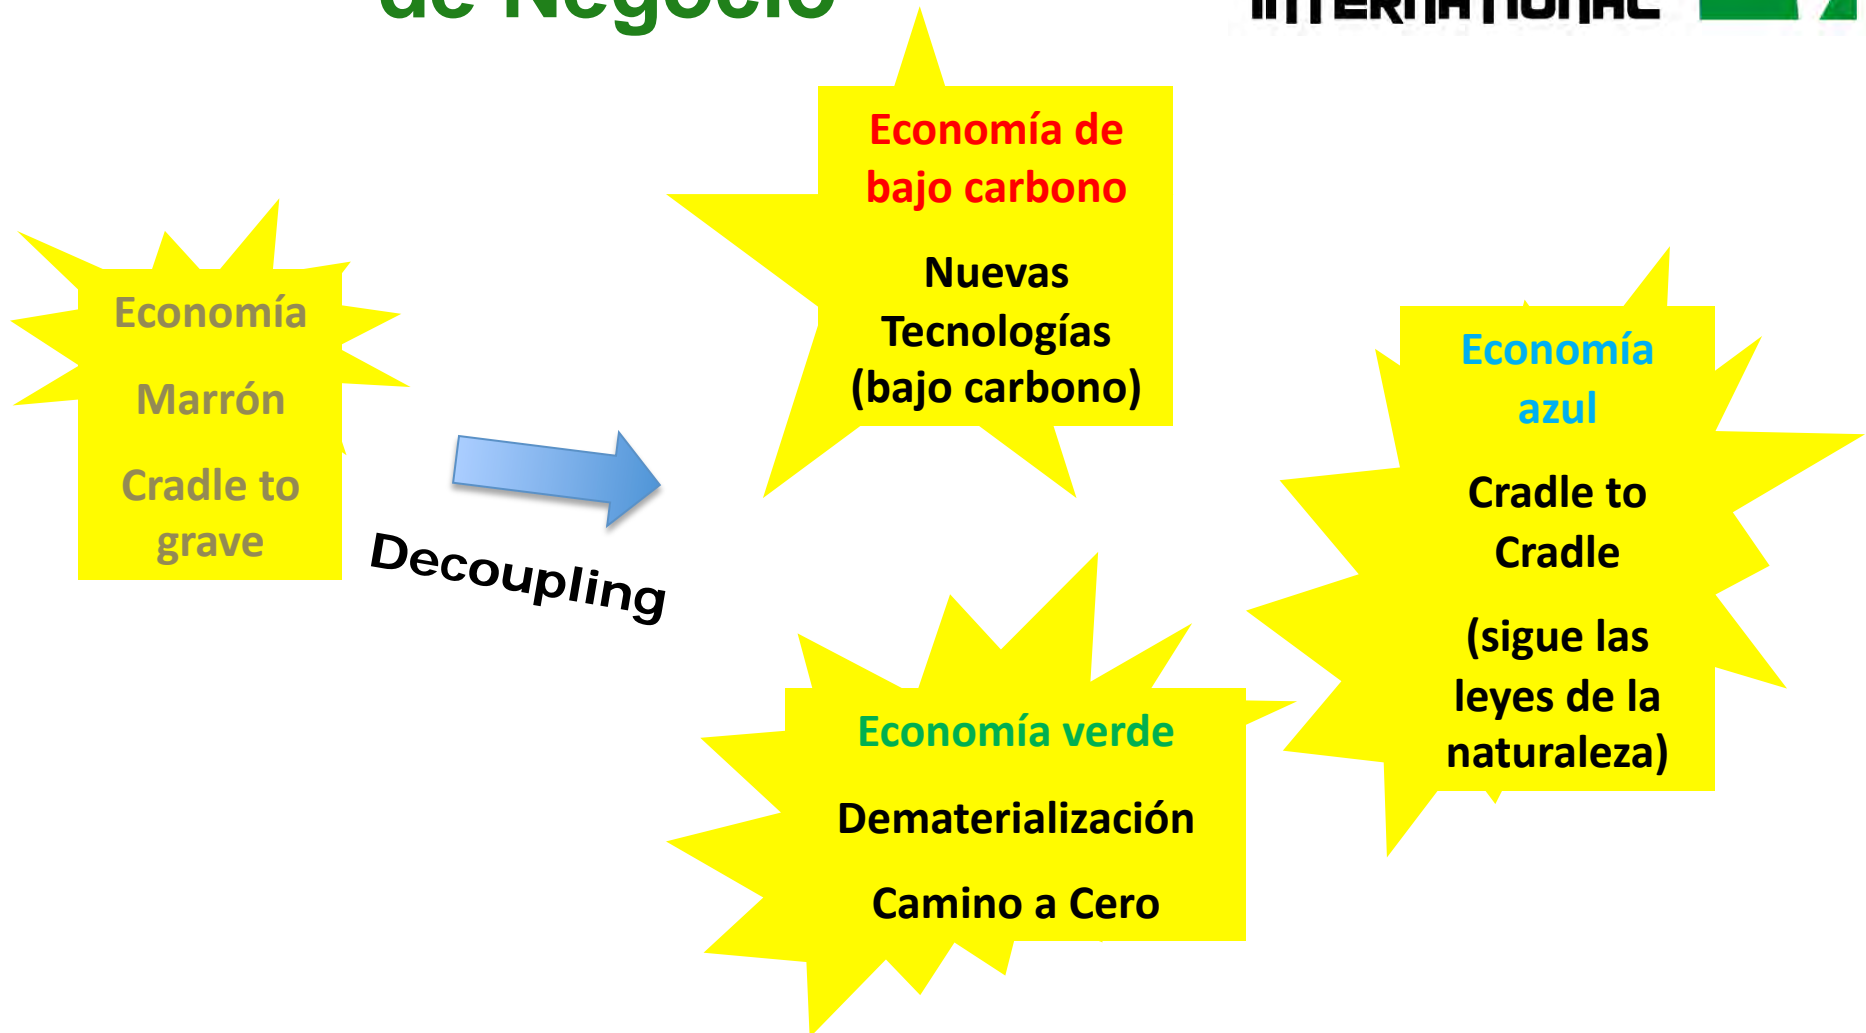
de Negocio

INTERNATIONAL

Economía

Marrón

Cradle to grave

Decoupling

Economía de bajo carbono

Nuevas Tecnologías (bajo carbono)

Economía azul

Cradle to Cradle

(sigue las leyes de la naturaleza)

Economía verde

Dematerialización

Camino a Cero